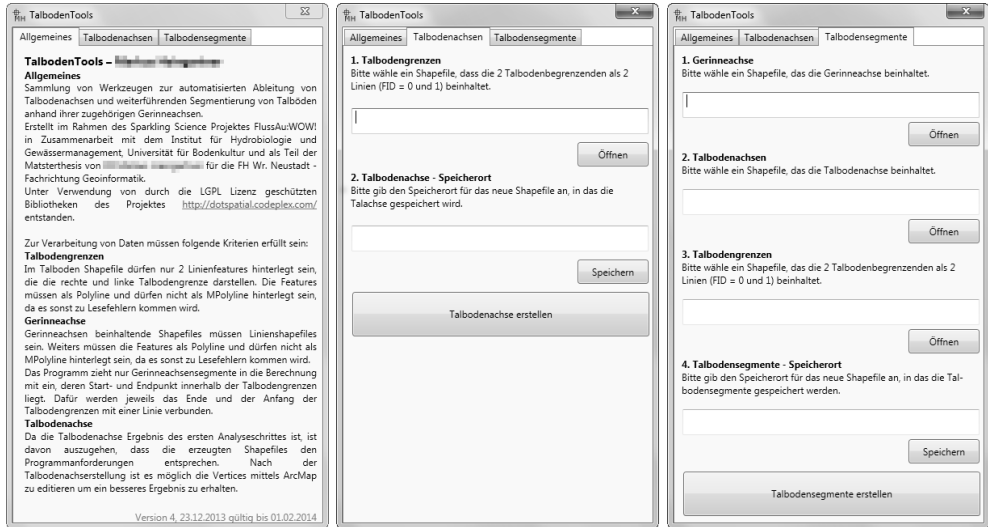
TalbodenTools

Allgemeines | Talbodenachsen | Talbodensegmente

TalbodenTools – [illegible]
Allgemeines
Sammlung von Werkzeugen zur automatisierten Ableitung von Talbodenachsen und weiterführenden Segmentierung von Talböden anhand ihrer zugehörigen Gerinneachsen.
Erstellt im Rahmen des Sparkling Science Projektes FlussAu:WOW! in Zusammenarbeit mit dem Institut für Hydrobiologie und Gewässermanagement, Universität für Bodenkultur und als Teil der Matsterthesis von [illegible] für die FH Wr. Neustadt - Fachrichtung Geoinformatik.
Unter Verwendung von durch die LGPL Lizenz geschützten Bibliotheken des Projektes http://dotspatial.codeplex.com/ entstanden.

Zur Verarbeitung von Daten müssen folgende Kriterien erfüllt sein:
Talbodengrenzen
Im Talboden Shapefile dürfen nur 2 Linienfeatures hinterlegt sein, die die rechte und linke Talbodengrenze darstellen. Die Features müssen als Polyline und dürfen nicht als MPolyline hinterlegt sein, da es sonst zu Lesefehlern kommen wird.
Gerinneachse
Gerinneachsen beinhaltende Shapefiles müssen Linienshapefiles sein. Weiters müssen die Features als Polyline und dürfen nicht als MPolyline hinterlegt sein, da es sonst zu Lesefehlern kommen wird.
Das Programm zieht nur Gerinneachsensegmente in die Berechnung mit ein, deren Start- und Endpunkt innerhalb der Talbodengrenzen liegt. Dafür werden jeweils das Ende und der Anfang der Talbodengrenzen mit einer Linie verbunden.
Talbodenachse
Da die Talbodenachse Ergebnis des ersten Analyseschrittes ist, ist davon auszugehen, dass die erzeugten Shapefiles den Programmanforderungen entsprechen. Nach der Talbodenachserstellung ist es möglich die Vertices mittels ArcMap zu editieren um ein besseres Ergebnis zu erhalten.

Version 4, 23.12.2013 gültig bis 01.02.2014

TalbodenTools

Allgemeines | Talbodenachsen | Talbodensegmente

1. Talbodengrenzen
Bitte wähle ein Shapefile, dass die 2 Talbodenbegrenzenden als 2 Linien (FID = 0 und 1) beinhaltet.

Öffnen

2. Talbodenachse - Speicherort
Bitte gib den Speicherort für das neue Shapefile an, in das die Talachse gespeichert wird.

Speichern

Talbodenachse erstellen

TalbodenTools

Allgemeines | Talbodenachsen | Talbodensegmente

1. Gerinneachse
Bitte wähle ein Shapefile, das die Gerinneachse beinhaltet.

Öffnen

2. Talbodenachsen
Bitte wähle ein Shapefile, das die Talbodenachse beinhaltet.

Öffnen

3. Talbodengrenzen
Bitte wähle ein Shapefile, das die 2 Talbodenbegrenzende als 2 Linien (FID = 0 und 1) beinhaltet.

Öffnen

4. Talbodensegmente - Speicherort
Bitte gib den Speicherort für das neue Shapefile an, in das die Talbodensegmente gespeichert werden.

Speichern

Talbodensegmente erstellen